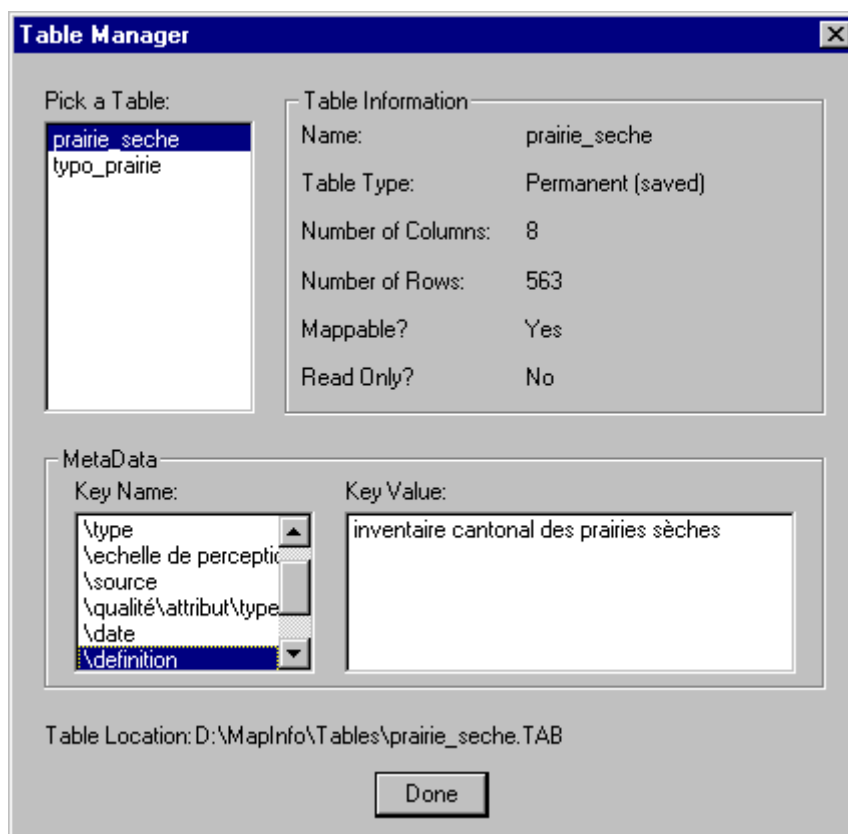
Table Manager

Pick a Table:
prairie_seche
typo_prairie

Table Information
Name: prairie_seche
Table Type: Permanent (saved)
Number of Columns: 8
Number of Rows: 563
Mappable? Yes
Read Only? No

MetaData
Key Name:
\type
\echelle de perceptio
\source
\qualité\attribut\type
\date
\definition

Key Value:
inventaire cantonal des prairies sèches

Table Location: D:\MapInfo\Tables\prairie_seche.TAB

Done